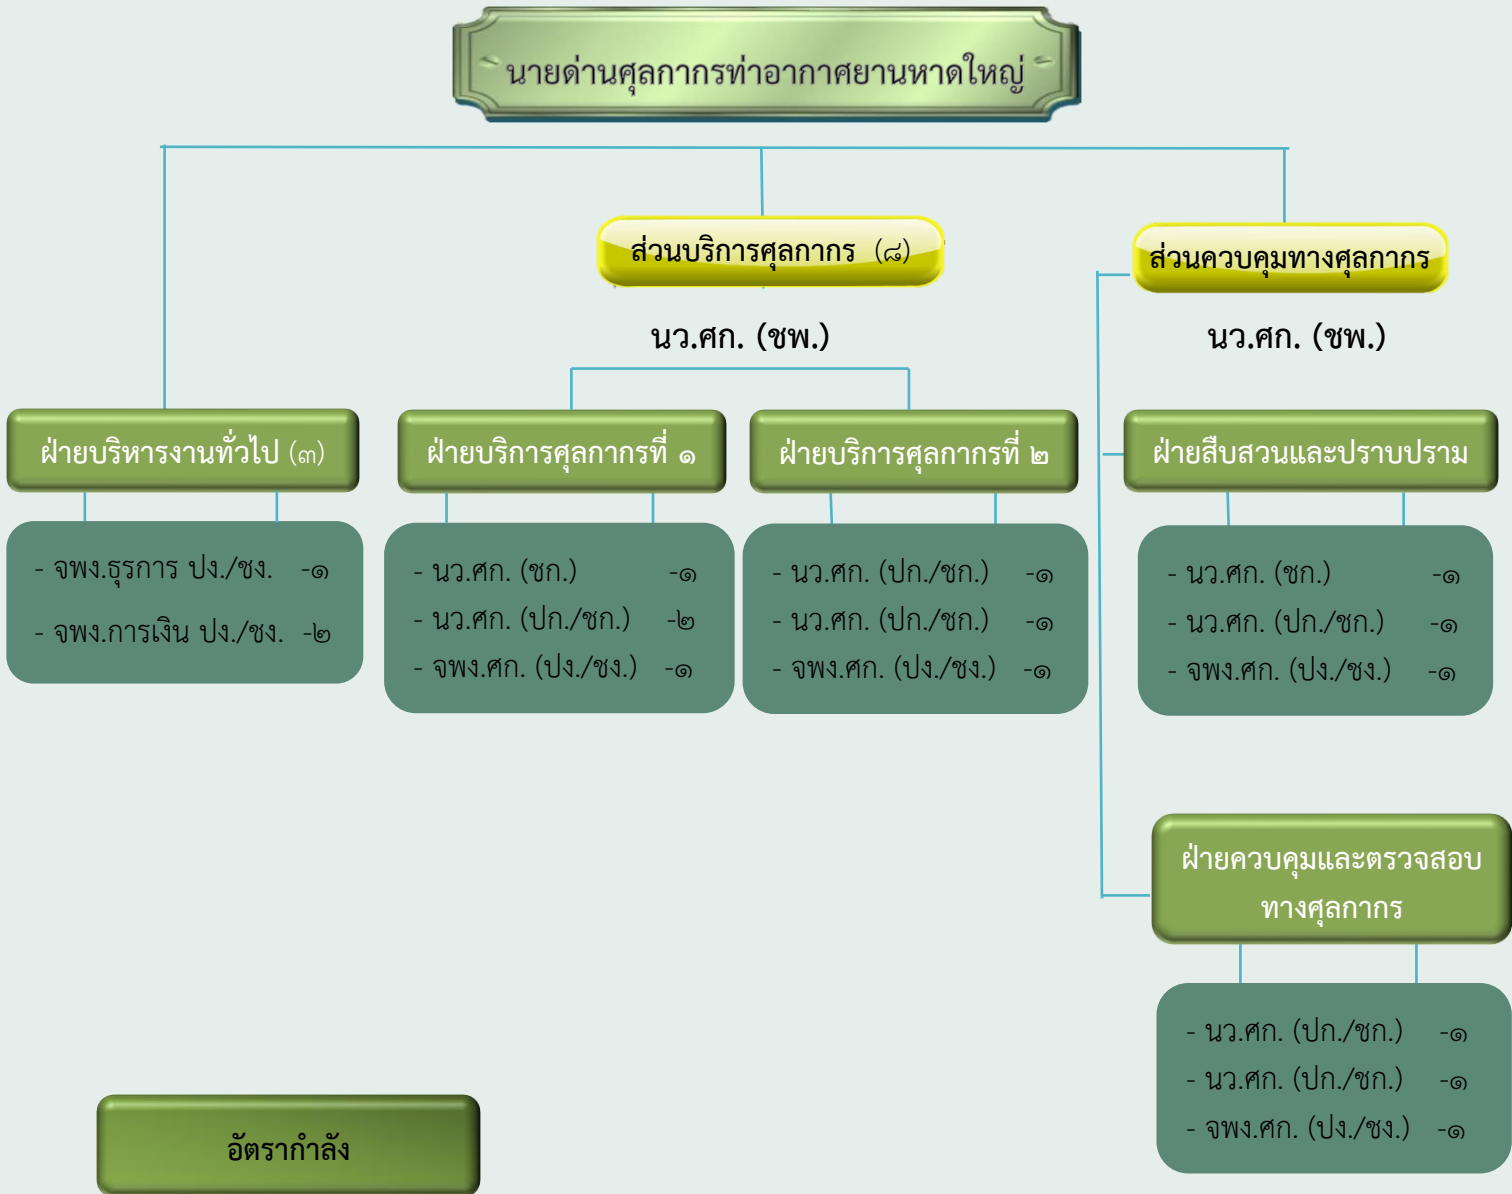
นายด่านศุลกากรท่าอากาศยานหาดใหญ่

ส่วนบริการศุลกากร (๘)

นว.ศก. (ชพ.)

ส่วนควบคุมทางศุลกากร

นว.ศก. (ชพ.)

ฝ่ายบริหารงานทั่วไป (๓)

- จพง.ธุรการ ปง./ชง. -๑
- จพง.การเงิน ปง./ชง. -๒

ฝ่ายบริการศุลกากรที่ ๑

- นว.ศก. (ชก.) -๑
- นว.ศก. (ปก./ชก.) -๒
- จพง.ศก. (ปง./ชง.) -๑

ฝ่ายบริการศุลกากรที่ ๒

- นว.ศก. (ปก./ชก.) -๑
- นว.ศก. (ปก./ชก.) -๑
- จพง.ศก. (ปง./ชง.) -๑

ฝ่ายสืบสวนและปราบปราม

- นว.ศก. (ชก.) -๑
- นว.ศก. (ปก./ชก.) -๑
- จพง.ศก. (ปง./ชง.) -๑

ฝ่ายควบคุมและตรวจสอบทางศุลกากร

- นว.ศก. (ปก./ชก.) -๑
- นว.ศก. (ปก./ชก.) -๑
- จพง.ศก. (ปง./ชง.) -๑

อัตรากำลัง